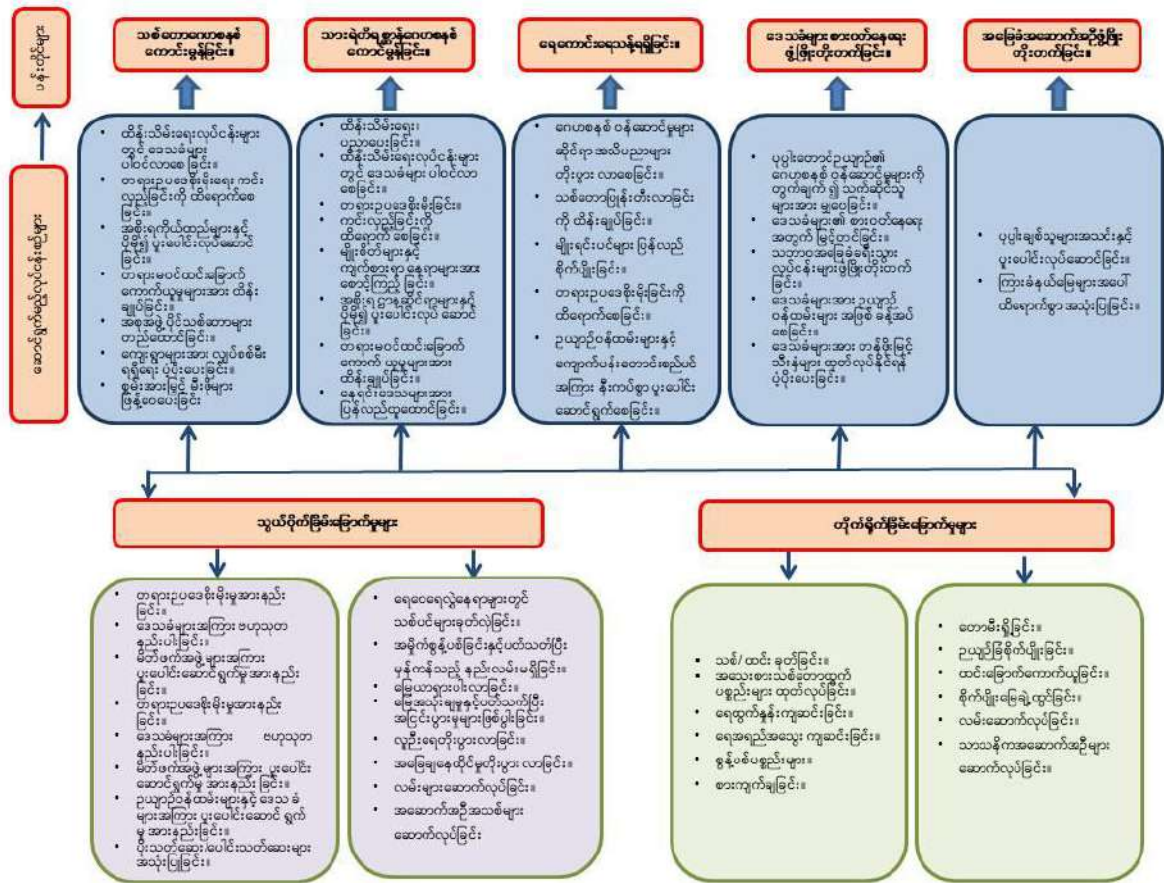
ရည်မှန်းချက်

သစ်တောဂေဟစနစ် ကောင်းမွန်ခြင်း။

သားရဲတိရစ္ဆာန်ဂေဟစနစ် ကောင်းမွန်ခြင်း။

ရေကောင်းရေသန့်ရရှိခြင်း။

ဒေသခံများ စားဝတ်နေရေး ဖွံ့ဖြိုးတိုးတက်ခြင်း။

အခြေခံအဆောက်အအုံဖွံ့ဖြိုး တိုးတက်ခြင်း။

ဆောင်ရွက်ရမည့်လုပ်ငန်းစဉ်များ

• ထိန်းသိမ်းရေးလုပ်ငန်းများတွင် ဒေသခံများ ပါဝင်လာခြင်း။
• တရားဥပဒေစိုးမိုးရေး ကင်းလှည့်ခြင်းကို ထိရောက်စေခြင်း။
• အစိုးရကိုယ်စားလှယ်များနှင့် ပူးပေါင်းလုပ်ဆောင်ခြင်း။
• တရားမဝင်ထင်းခုတ်ကောက်ယူမှုများအား ထိန်းချုပ်ခြင်း။
• အစုအဖွဲ့ပိုင်သစ်တောများ တည်ထောင်ခြင်း။
• ကျေးရွာများအား လျှပ်စစ်မီး ရရှိရေး ပံ့ပိုးပေးခြင်း။
• စွမ်းအားမြင့် မီးဖိုများ ဖြန့်ဝေပေးခြင်း

• ထိန်းသိမ်းရေး ပညာပေးခြင်း။
• ထိန်းသိမ်းရေးလုပ်ငန်းများတွင် ဒေသခံများ ပါဝင်လာစေခြင်း။
• တရားဥပဒေစိုးမိုးခြင်း။
• ကင်းလှည့်ခြင်းကို ထိရောက်စေခြင်း။
• မျိုးစိတ်များနှင့် ကျက်စားရာနေရာများအား စောင့်ကြည့်ခြင်း။
• အစိုးရ ဌာနဆိုင်ရာများနှင့် ပူးပေါင်းလုပ်ဆောင်ခြင်း။
• တရားမဝင်ထင်းခုတ်ကောက်ယူမှုများအား ထိန်းချုပ်ခြင်း။
• နေရင်းဒေသများအား ပြန်လည်ထူထောင်ခြင်း။

• ဂေဟစနစ်ဝန်ဆောင်မှုများဆိုင်ရာ အသိပညာများ တိုးပွားလာစေခြင်း။
• သစ်တောပြုန်းတီးလာခြင်းကို ထိန်းချုပ်ခြင်း။
• မျိုးရင်းပင်များ ပြန်လည်စိုက်ပျိုးခြင်း။
• တရားဥပဒေစိုးမိုးခြင်းကို ထိရောက်စေခြင်း။
• ဥယျာဉ်ဝန်ထမ်းများနှင့် ကျေးရွာကော်မတီများ ပူးပေါင်းဆောင်ရွက်စေခြင်း။

• ပုပ္ပါးတောင်ဥယျာဉ်၏ ဂေဟစနစ်ဝန်ဆောင်မှုများကို တွက်ချက်၍ သက်ဆိုင်သူများအား မျှဝေခြင်း။
• ဒေသခံများ၏ စားဝတ်နေရေးအတွက် မြှင့်တင်ခြင်း။
• သဘာဝအခြေခံ ခရီးသွားလုပ်ငန်းများ ဖွံ့ဖြိုးတိုးတက်ခြင်း။
• ဒေသခံများအား ဥယျာဉ်ဝန်ထမ်းများ အဖြစ် ခန့်အပ်စေခြင်း။
• ဒေသခံများအား တန်ဖိုးမြင့် သီးနှံများ ထုတ်လုပ်နိုင်ရန် ပံ့ပိုးပေးခြင်း။

• ပုပ္ပါးချစ်သူများအသင်းနှင့် ပူးပေါင်းလုပ်ဆောင်ခြင်း။
• ကြားခံနယ်မြေများအပေါ် ထိရောက်စွာ အသုံးပြုခြင်း။

သွယ်ဝိုက်ခြိမ်းခြောက်မှုများ

• တရားဥပဒေစိုးမိုးမှုအားနည်းခြင်း။
• ဒေသခံများအကြား ဗဟုသုတနည်းပါးခြင်း။
• မိတ်ဖက်အဖွဲ့များအကြား ပူးပေါင်းဆောင်ရွက်မှု အားနည်းခြင်း။
• တရားဥပဒေစိုးမိုးမှုအားနည်းခြင်း။
• ဒေသခံများအကြား ဗဟုသုတ နည်းပါးခြင်း။
• မိတ်ဖက်အဖွဲ့များအကြား ပူးပေါင်းဆောင်ရွက်မှု အားနည်းခြင်း။
• ဥယျာဉ်ဝန်ထမ်းများနှင့် ဒေသခံများအကြား ပူးပေါင်းဆောင်ရွက်မှု အားနည်းခြင်း။
• ပိုးသတ်ဆေး/ပေါင်းသတ်ဆေးများ အသုံးပြုခြင်း။

• ရေဝေရေလဲ့နေရာများတွင် သစ်ပင်များခုတ်လှဲခြင်း။
• အမှိုက်စွန့်ပစ်ခြင်းနှင့်ပတ်သက်ပြီး မှန်ကန်သည့် နည်းလမ်းမရှိခြင်း။
• မြေယာများပါးလာခြင်း။
• မြေအသုံးချမှုနှင့်ပတ်သက်ပြီး အငြင်းပွားမှုများဖြစ်ပွါးခြင်း။
• လူဦးရေတိုးပွားလာခြင်း။
• အခြေချနေထိုင်မှုတိုးပွား လာခြင်း။
• လမ်းများဆောက်လုပ်ခြင်း။
• အဆောက်အဦးအသစ်များ ဆောက်လုပ်ခြင်း

တိုက်ရိုက်ခြိမ်းခြောက်မှုများ

• သစ်/ထင်း ခုတ်ခြင်း။
• အသေးစားသစ်တောထွက် ပစ္စည်းများ ထုတ်လုပ်ခြင်း။
• ရေထွက်နှုန်းကျဆင်းခြင်း။
• ရေအရည်အသွေး ကျဆင်းခြင်း။
• စွန့်ပစ်ပစ္စည်းများ။
• စားကျက်ချခြင်း။

• တောမီးရှို့ခြင်း။
• ဥယျာဉ်ခြံစိုက်ပျိုးခြင်း။
• ထင်းခြောက်ကောက်ယူခြင်း။
• စိုက်ပျိုးမြေချဲ့ထွင်ခြင်း။
• လမ်းဆောက်လုပ်ခြင်း။
• သာသနိကအဆောက်အဦများ ဆောက်လုပ်ခြင်း။